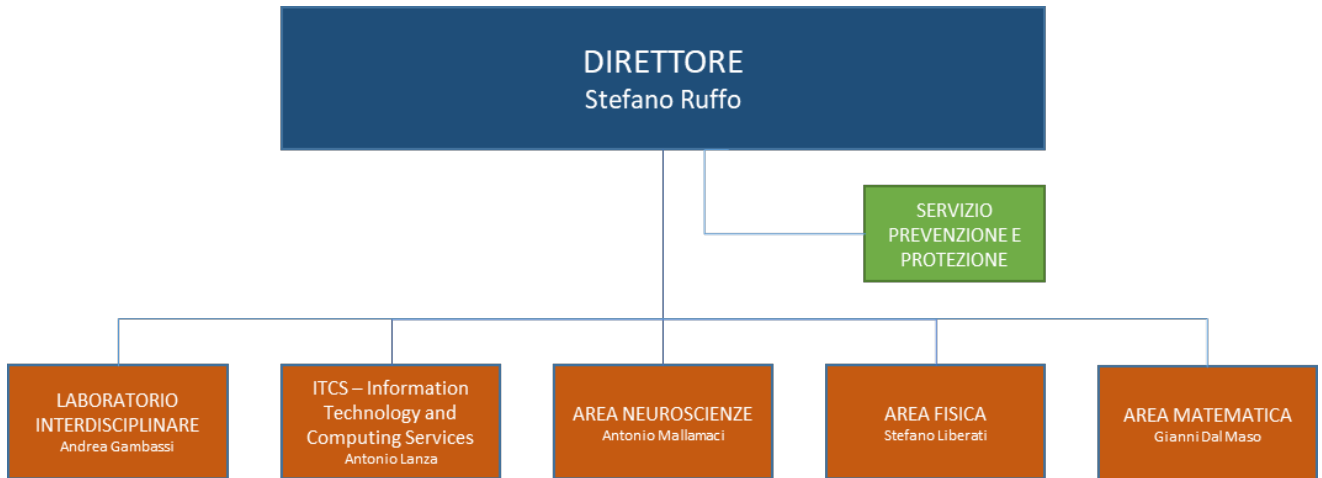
DIRETTORE
Stefano Ruffo

SERVIZIO PREVENZIONE E PROTEZIONE

LABORATORIO INTERDISCIPLINARE
Andrea Gambassi

ITCS – Information Technology and Computing Services
Antonio Lanza

AREA NEUROSCIENZE
Antonio Mallamaci

AREA FISICA
Stefano Liberati

AREA MATEMATICA
Gianni Dal Maso